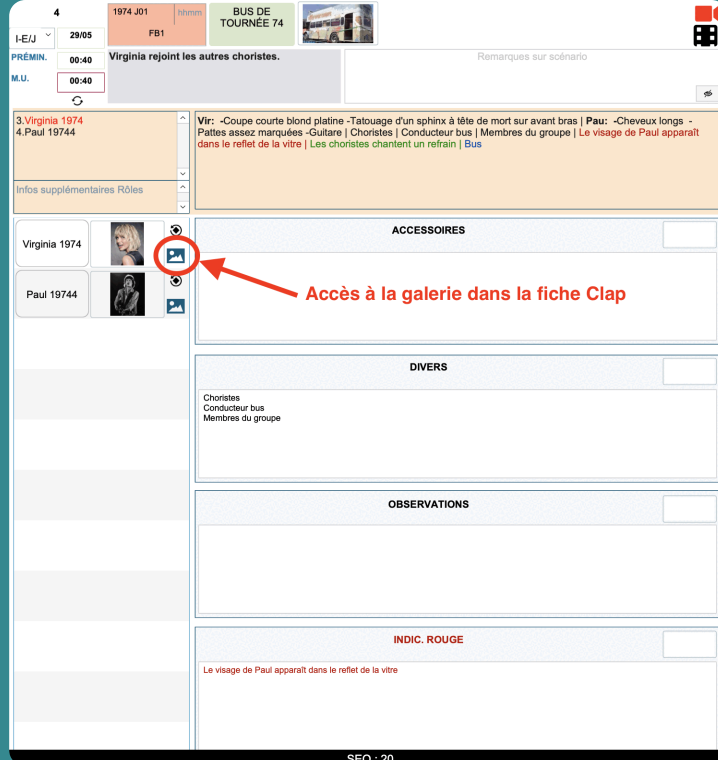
4

I-E/J 29/05

1974 J01 hhmm
FB1

BUS DE TOURNÉE 74

PRÉMIN. 00:40

M.U. 00:40

Virginia rejoint les autres choristes.

Remarques sur scénario

3.Virginia 1974
4.Paul 19744

Infos supplémentaires Rôles

Vir: -Coupe courte blond platine -Tatouage d'un sphinx à tête de mort sur avant bras | Pau: -Cheveux longs -Pattes assez marquées -Guitare | Choristes | Conducteur bus | Membres du groupe | Le visage de Paul apparaît dans le reflet de la vitre | Les choristes chantent un refrain | Bus

Virginia 1974

Paul 19744

Accès à la galerie dans la fiche Clap

ACCESSOIRES

DIVERS

Choristes
Conducteur bus
Membres du groupe

OBSERVATIONS

INDIC. ROUGE

Le visage de Paul apparaît dans le reflet de la vitre

SEQ : 20